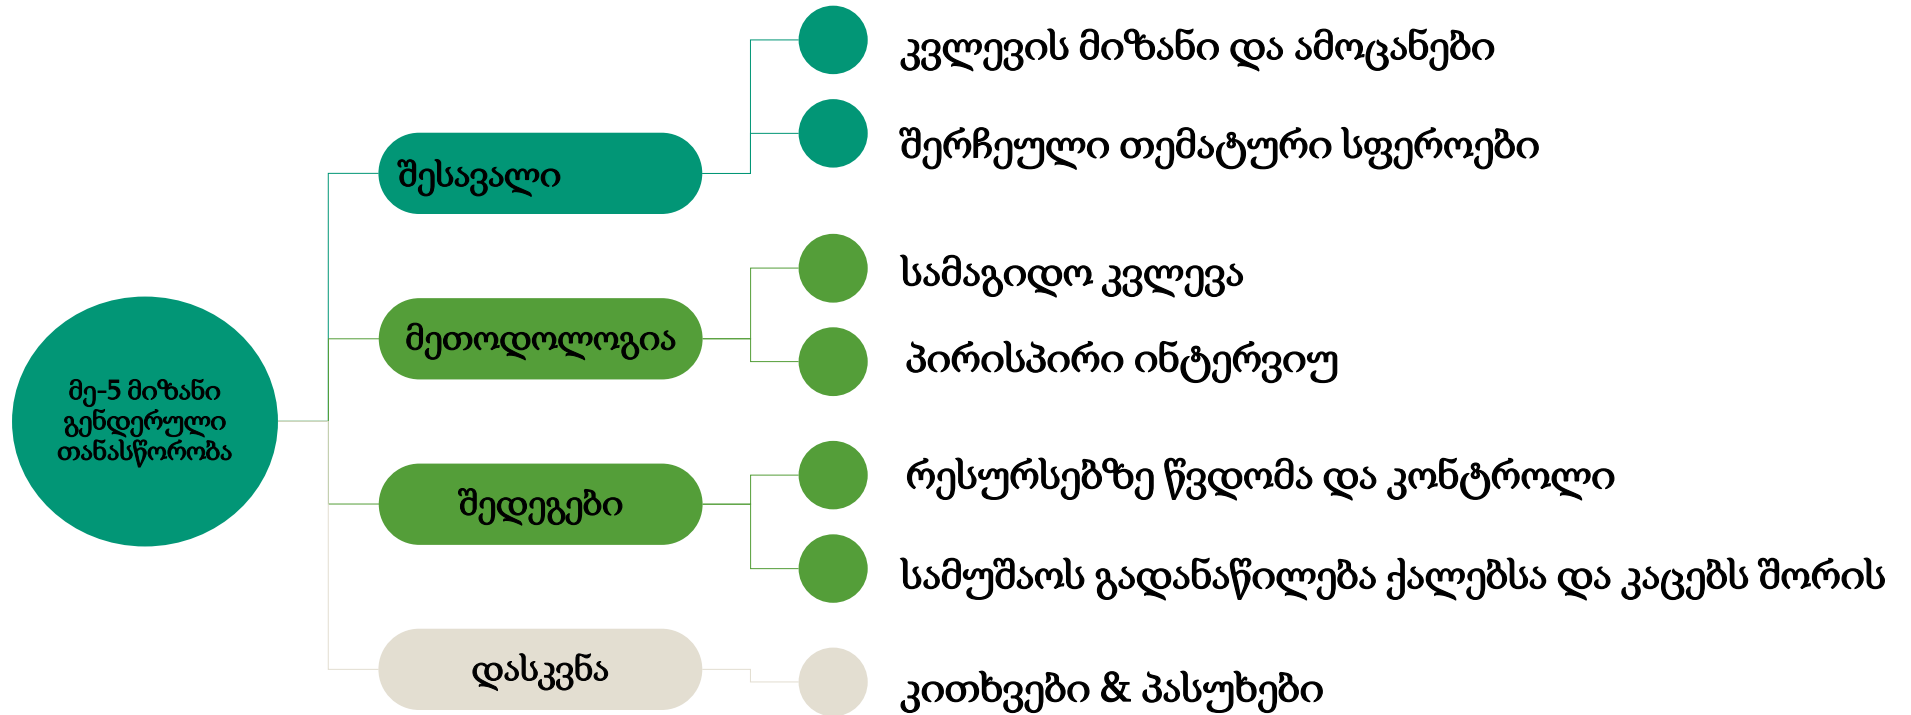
მე-5 მიზანი გენდერული თანასწორობა

შესავალი

კვლევის მიზანი და ამოცანები

შერჩეული თემატური სფეროები

მეთოდოლოგია

სამაგიდო კვლევა

პირისპირი ინტერვიუ

შედეგები

რესურსებზე წვდომა და კონტროლი

სამუშაოს გადანაწილება ქალებსა და კაცებს შორის

დასკვნა

კითხვები & პასუხები